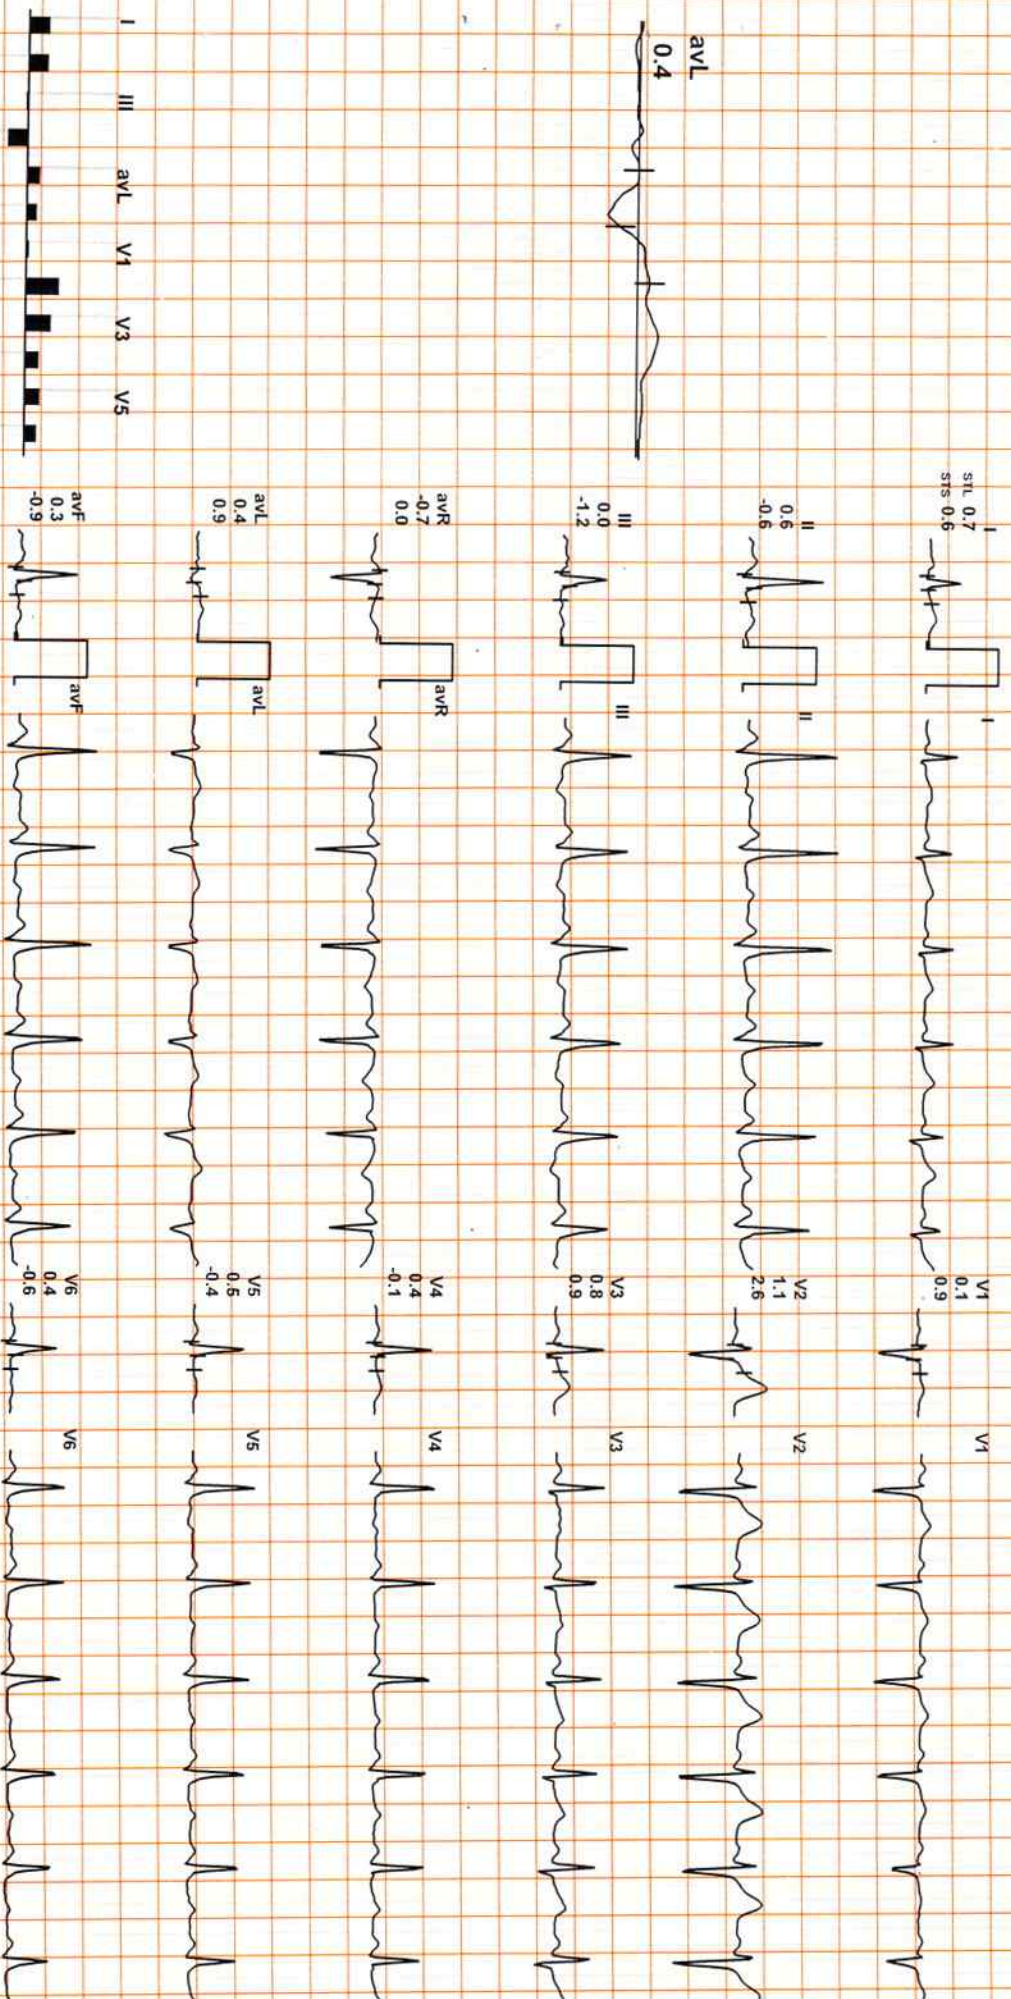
avL
0.4

I
III
avL
V1
V3
V5

I
STL 0.7
STS 0.6

I

II
0.6
-0.6

II

III
0.0
-1.2

III

avR
-0.7
0.0

avR

avL
0.4
0.9

avL

avF
0.3
-0.9

avF

V1
0.1
0.9

V1

V2
1.1
2.6

V2

V3
0.8
0.9

V3

V4
0.4
-0.1

V4

V5
0.5
-0.4

V5

V6
0.4
-0.6

V6